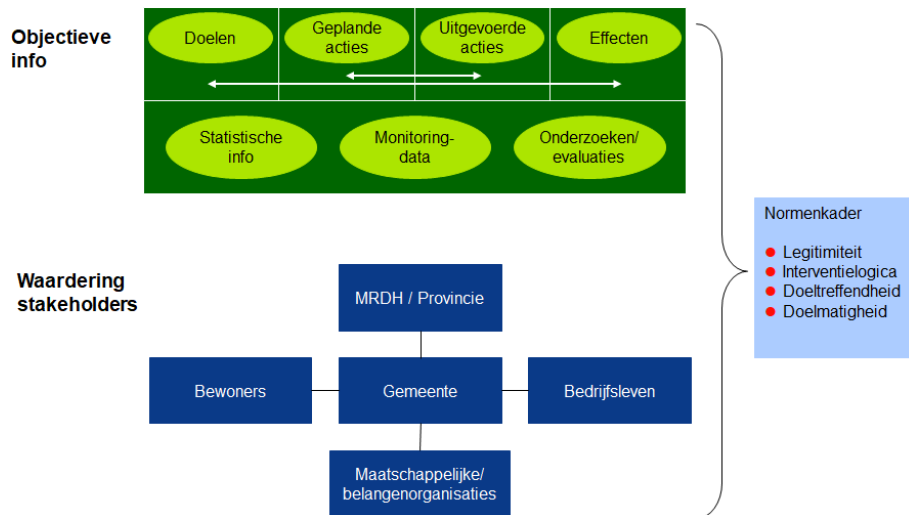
Objectieve info

Doelen

Geplande acties

Uitgevoerde acties

Effecten

Statistische info

Monitoring-data

Onderzoeken/ evaluaties

Waardering stakeholders

MRDH / Provincie

Bewoners

Gemeente

Bedrijfsleven

Maatschappelijke/ belangenorganisaties

Normenkader

- Legitimiteit
- Interventielogica
- Doeltreffendheid
- Doelmatigheid